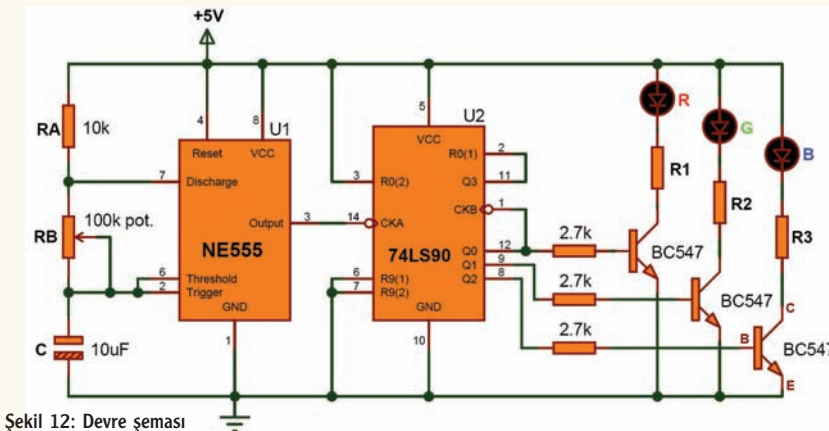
+5V

RA 10k
RB 100k pot.
C 10uF

4 Reset
8 VCC
U1
7 Discharge
NE555
Output 3
6 Threshold
2 Trigger
GND
1

5
VCC
U2
3 R0(2)
R0(1) 2
Q3 11
14 CKA
CKB 1
74LS90
Q0 12
Q1 9
Q2 8
6 R9(1)
7 R9(2)
GND
10

2.7k
2.7k
2.7k

R
G
B
R1
R2
R3
BC547
BC547
BC547
B
C
E

Şekil 12: Devre şeması